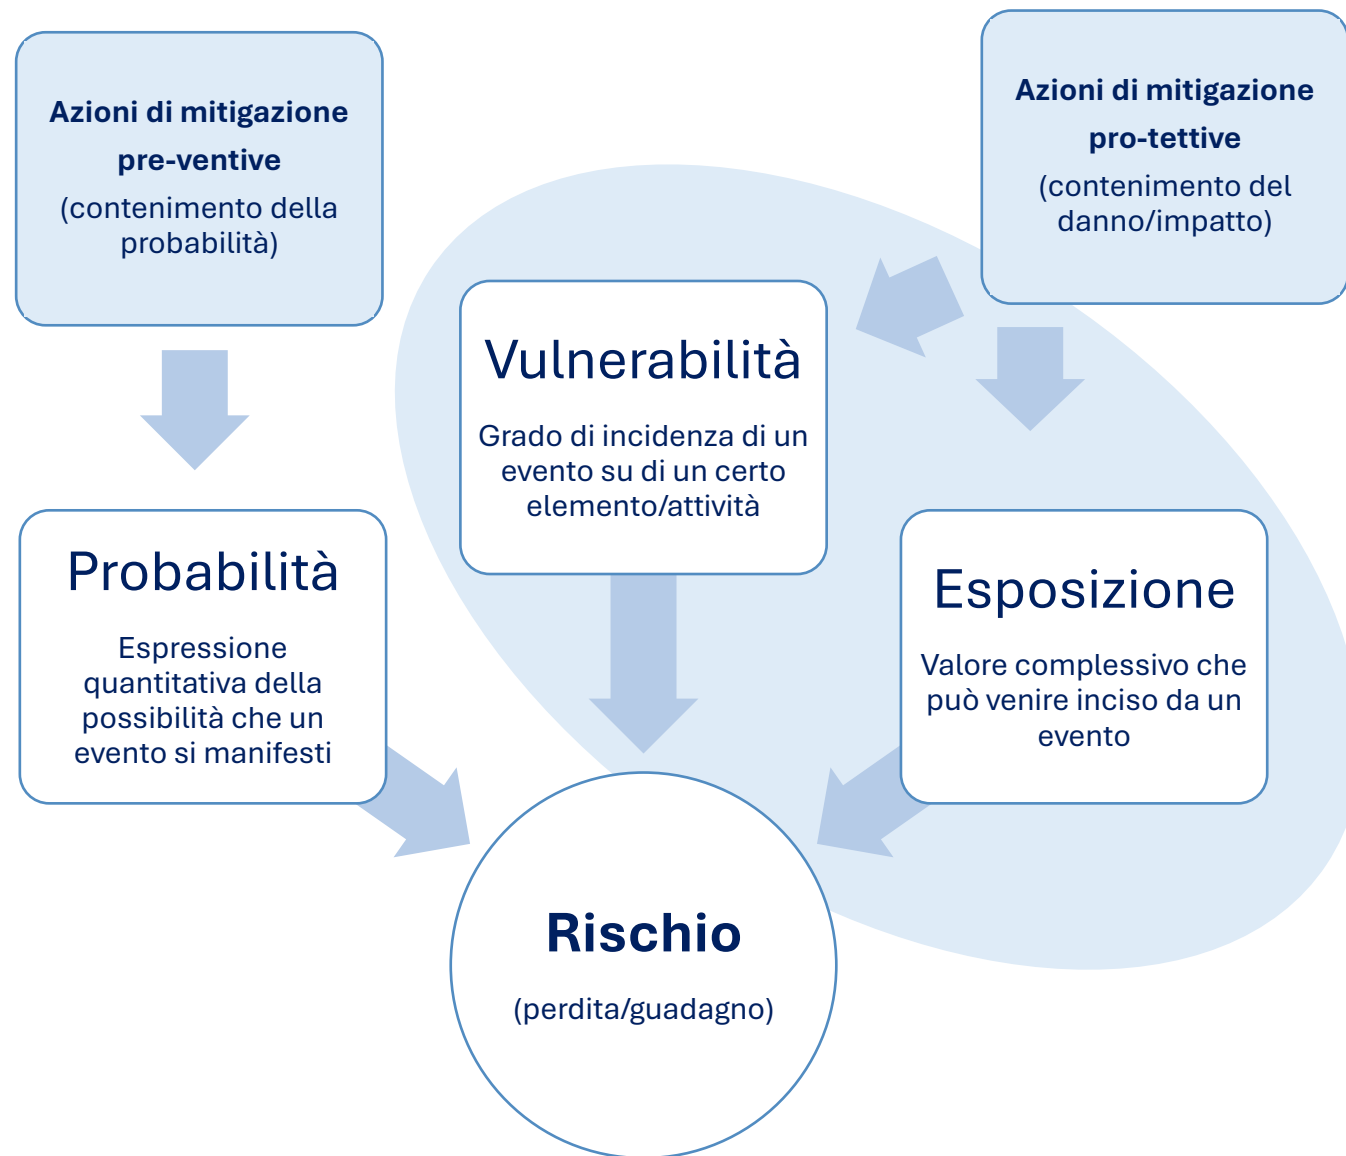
Azioni di mitigazione pre-ventive
(contenimento della probabilità)

Azioni di mitigazione pro-tettive
(contenimento del danno/impatto)

Vulnerabilità
Grado di incidenza di un evento su di un certo elemento/attività

Probabilità
Espressione quantitativa della possibilità che un evento si manifesti

Esposizione
Valore complessivo che può venire inciso da un evento

Rischio
(perdita/guadagno)